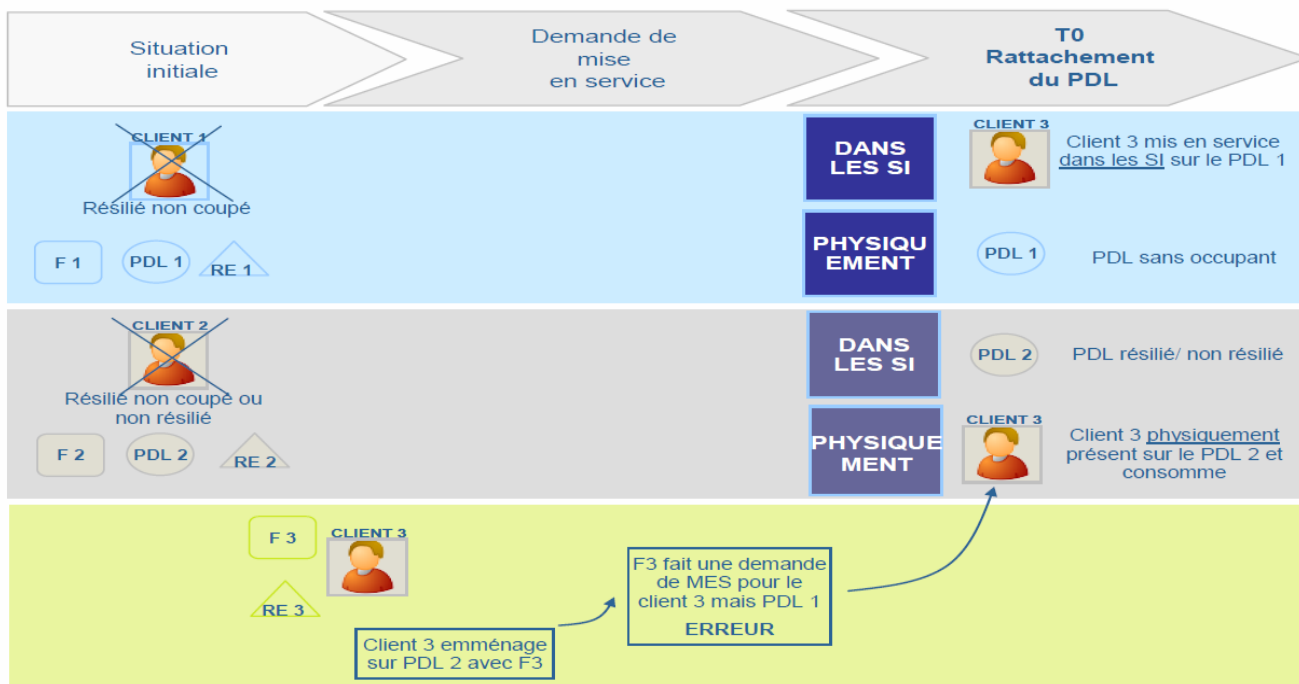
Situation initiale

Demande de mise en service

T0
Rattachement du PDL

CLIENT 1
Résilié non coupé

F 1
PDL 1
RE 1

DANS LES SI

CLIENT 3
Client 3 mis en service dans les SI sur le PDL 1

PHYSIQUEMENT

PDL 1
PDL sans occupant

CLIENT 2
Résilié non coupé ou non résilié

F 2
PDL 2
RE 2

DANS LES SI

PDL 2
PDL résilié/ non résilié

PHYSIQUEMENT

CLIENT 3
Client 3 physiquement présent sur le PDL 2 et consomme

F 3
CLIENT 3
RE 3

Client 3 emménage sur PDL 2 avec F3

F3 fait une demande de MES pour le client 3 mais PDL 1
ERREUR